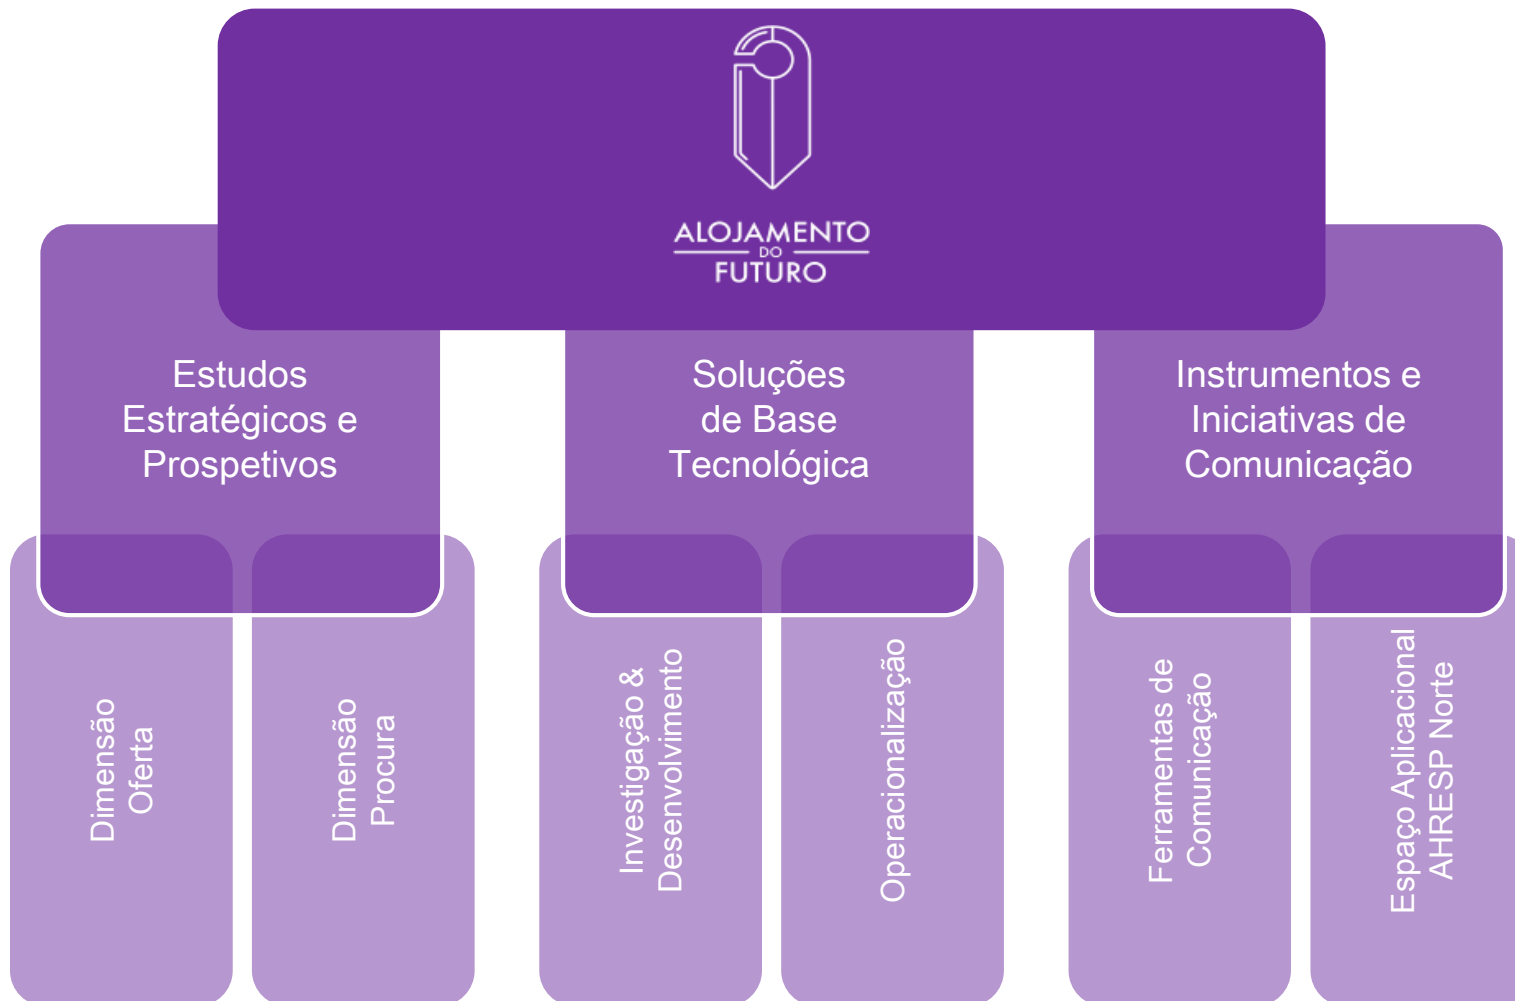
ALOJAMENTO
DO
FUTURO

Estudos Estratégicos e Prospetivos

Soluções de Base Tecnológica

Instrumentos e Iniciativas de Comunicação

Dimensão Oferta

Dimensão Procura

Investigação & Desenvolvimento

Operacionalização

Ferramentas de Comunicação

Espaço Aplicacional AHRESP Norte